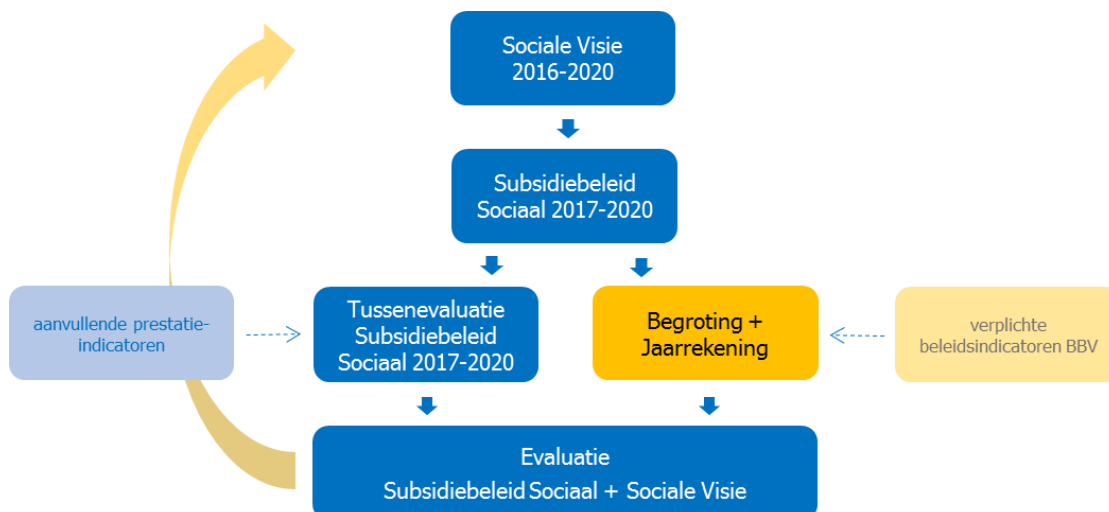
Sociale Visie
2016-2020

Subsidiebeleid
Sociaal 2017-2020

aanvullende prestatie-indicatoren

Tussenevaluatie
Subsidiebeleid
Sociaal 2017-2020

Begroting +
Jaarrekening

verplichte
beleidsindicatoren BBV

Evaluatie
Subsidiebeleid Sociaal + Sociale Visie